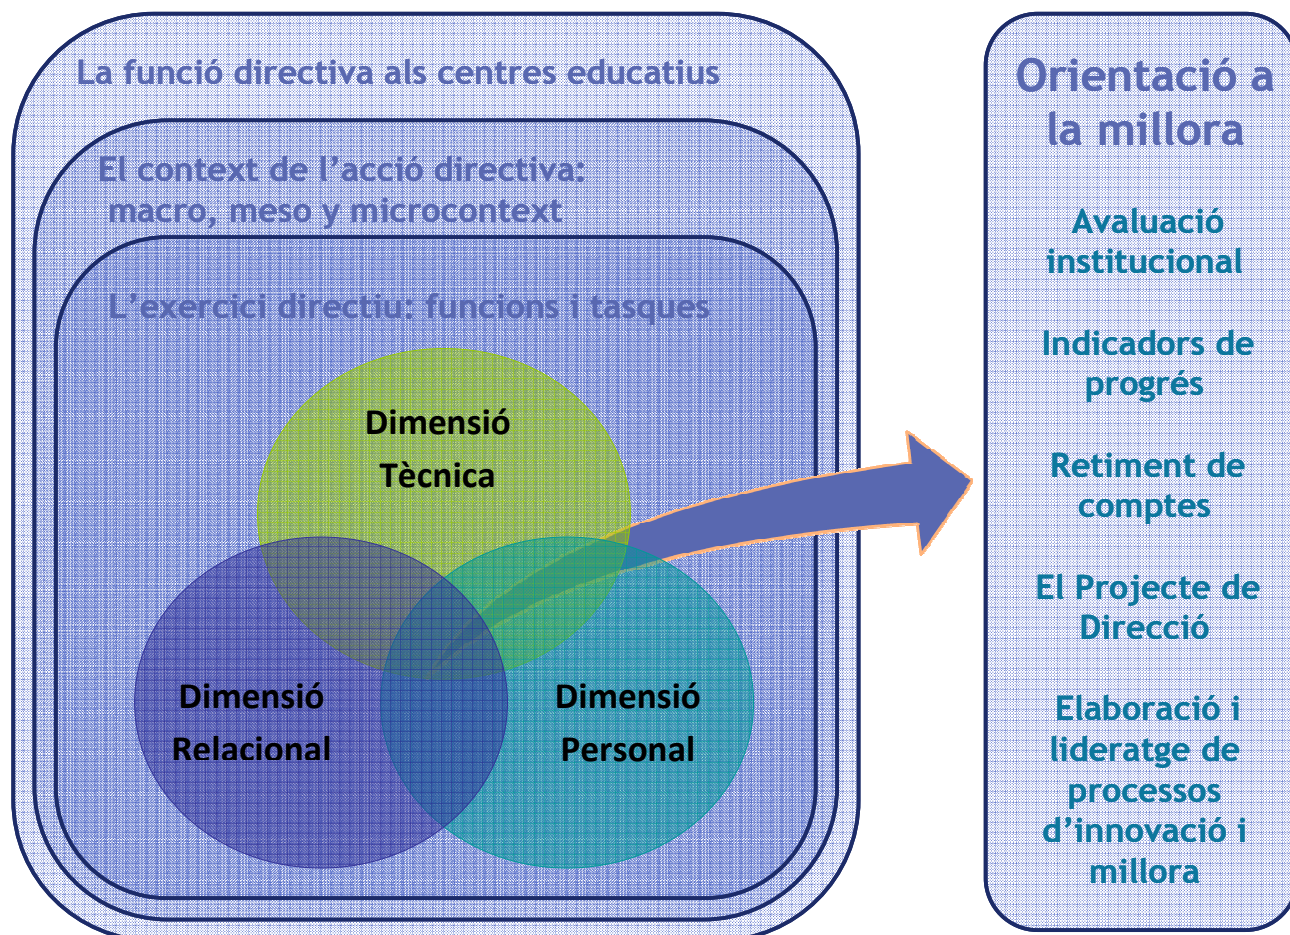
La funció directiva als centres educatius

El context de l'acció directiva: macro, meso y microcontext

L'exercici directiu: funcions i tasques

Dimensió Tècnica

Dimensió Relacional

Dimensió Personal

Orientació a la millora

Avaluació institucional

Indicadors de progrés

Retiment de comptes

El Projecte de Direcció

Elaboració i lideratge de processos d'innovació i millora